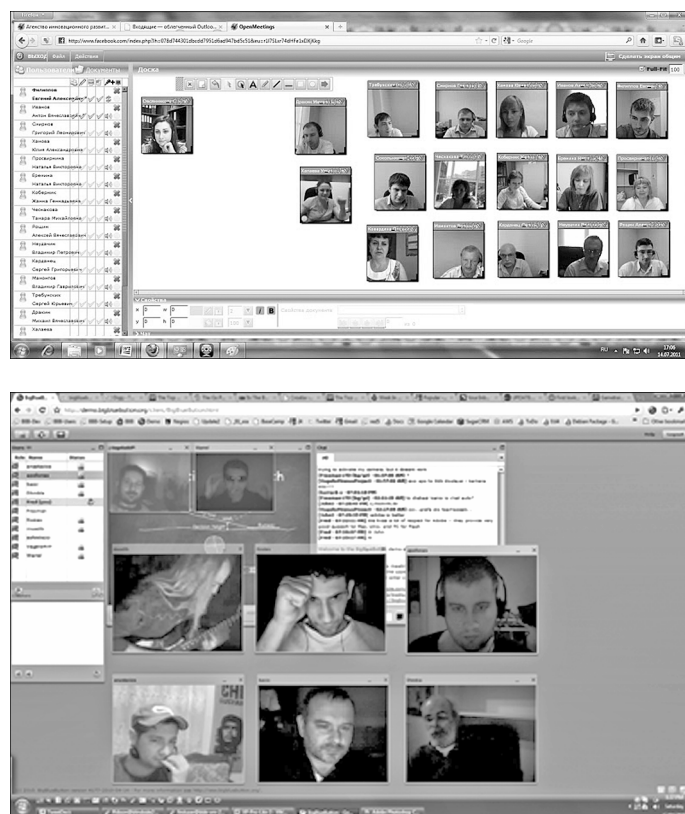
Агентство инновационного развит... | Входящие — облегченный Outloo... | OpenMeetings | +

http://www.facebook.com/index.php?lc=078d744301dbcdd7951d6ad947be5c518ms=rZI70ia=74drFe1a0Xj6kg

Google

Выход | Файл | Действия

Сделать экран общим

Пользователи | Файлы

Доска

Full-Fit 100

Филиппов
Евгений Александрович
Иванов
Антон Вячеславович
Смирнов
Григорий Леонидович
Ханова
Юлия Александровна
Просвирнина
Наталья Викторовна
Еремина
Наталья Викторовна
Кобёрник
Жанна Геннадьевна
Чеснакова
Тамара Михайловна
Лошин
Алексей Вячеславович
Неуданин
Владимир Петрович
Кадавень
Сергей Григорьевич
Манохов
Владимир Гаврилович
Трибунских
Сергей Юрьевич
Дракин
Михаил Вячеславович
Хазаева

Свойства

x 0 w 0
y 0 h 0

Свойства документа

RU 17:09 14.07.2011

BigBlueButton

http://demo.bigbluebutton.org/

Role Name Status

Chat

Welcome to the BigBlueButton demo

2010 BigBlueButton Inc. version 0.71 (2010-09-14) - For more information visit http://www.bigbluebutton.org